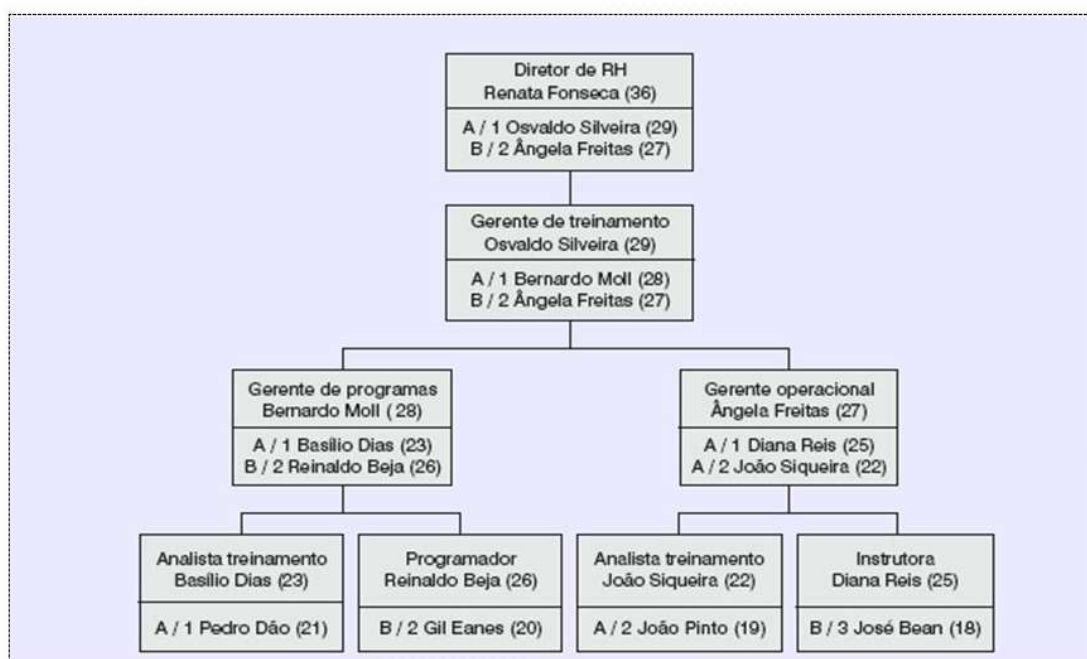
Diretor de RH
Renata Fonseca (36)

A / 1 Osvaldo Silveira (29)
B / 2 Ângela Freitas (27)

Gerente de treinamento
Osvaldo Silveira (29)

A / 1 Bernardo Moll (28)
B / 2 Ângela Freitas (27)

Gerente de programas
Bernardo Moll (28)

A / 1 Basílio Dias (23)
B / 2 Reinaldo Beja (26)

Gerente operacional
Ângela Freitas (27)

A / 1 Diana Reis (25)
A / 2 João Siqueira (22)

Analista treinamento
Basílio Dias (23)

A / 1 Pedro Dão (21)

Programador
Reinaldo Beja (26)

B / 2 Gil Eanes (20)

Analista treinamento
João Siqueira (22)

A / 2 João Pinto (19)

Instrutora
Diana Reis (25)

B / 3 José Bean (18)